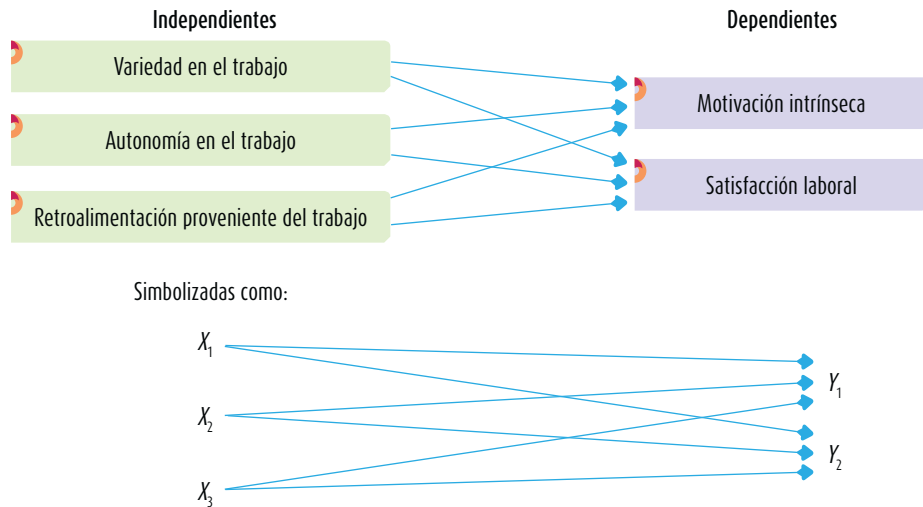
Independientes

Dependientes

Variedad en el trabajo

Autonomía en el trabajo

Retroalimentación proveniente del trabajo

Motivación intrínseca

Satisfacción laboral

Simbolizadas como:

$X_1$

$X_2$

$X_3$

$Y_1$

$Y_2$